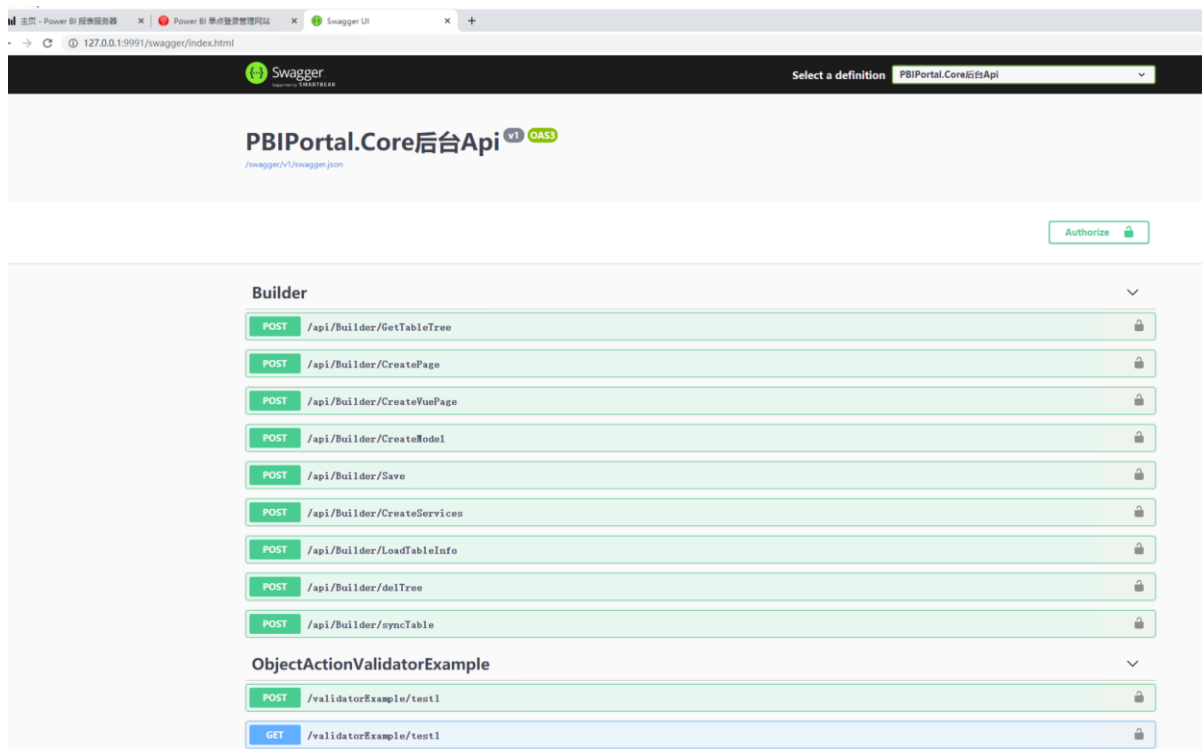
主页 - Power BI 报表服务器 ×
Power BI 单点登录管理网站 ×
Swagger UI ×
+
127.0.0.1:9991/swagger/index.html

Swagger
Supported by SMARTBEAR
Select a definition PBIPortal.Core后台Api

PBIPortal.Core后台Api v1 OAS3
/swagger/v1/swagger.json

Authorize

Builder

POST /api/Builder/GetTableTree
POST /api/Builder/CreatePage
POST /api/Builder/CreateVuePage
POST /api/Builder/CreateModel
POST /api/Builder/Save
POST /api/Builder/CreateServices
POST /api/Builder/LoadTableInfo
POST /api/Builder/delTree
POST /api/Builder/syncTable

ObjectActionValidatorExample

POST /validatorExample/test1
GET /validatorExample/test1